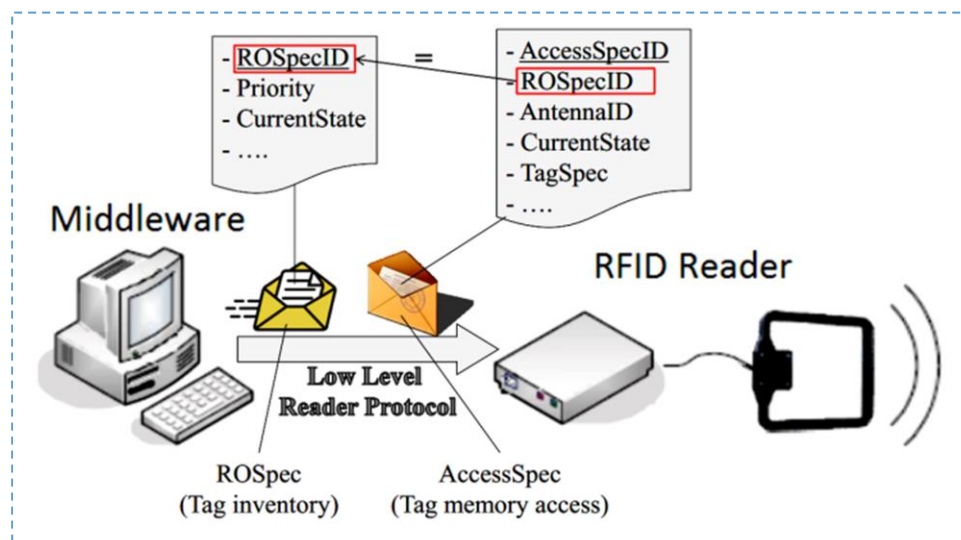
- ROSpecID
- Priority
- CurrentState
- ….

=

- AccessSpecID
ROSpecID
- AntennaID
- CurrentState
- TagSpec
- ….

Middleware

RFID Reader

Low Level
Reader Protocol

ROSpec
(Tag inventory)

AccessSpec
(Tag memory access)